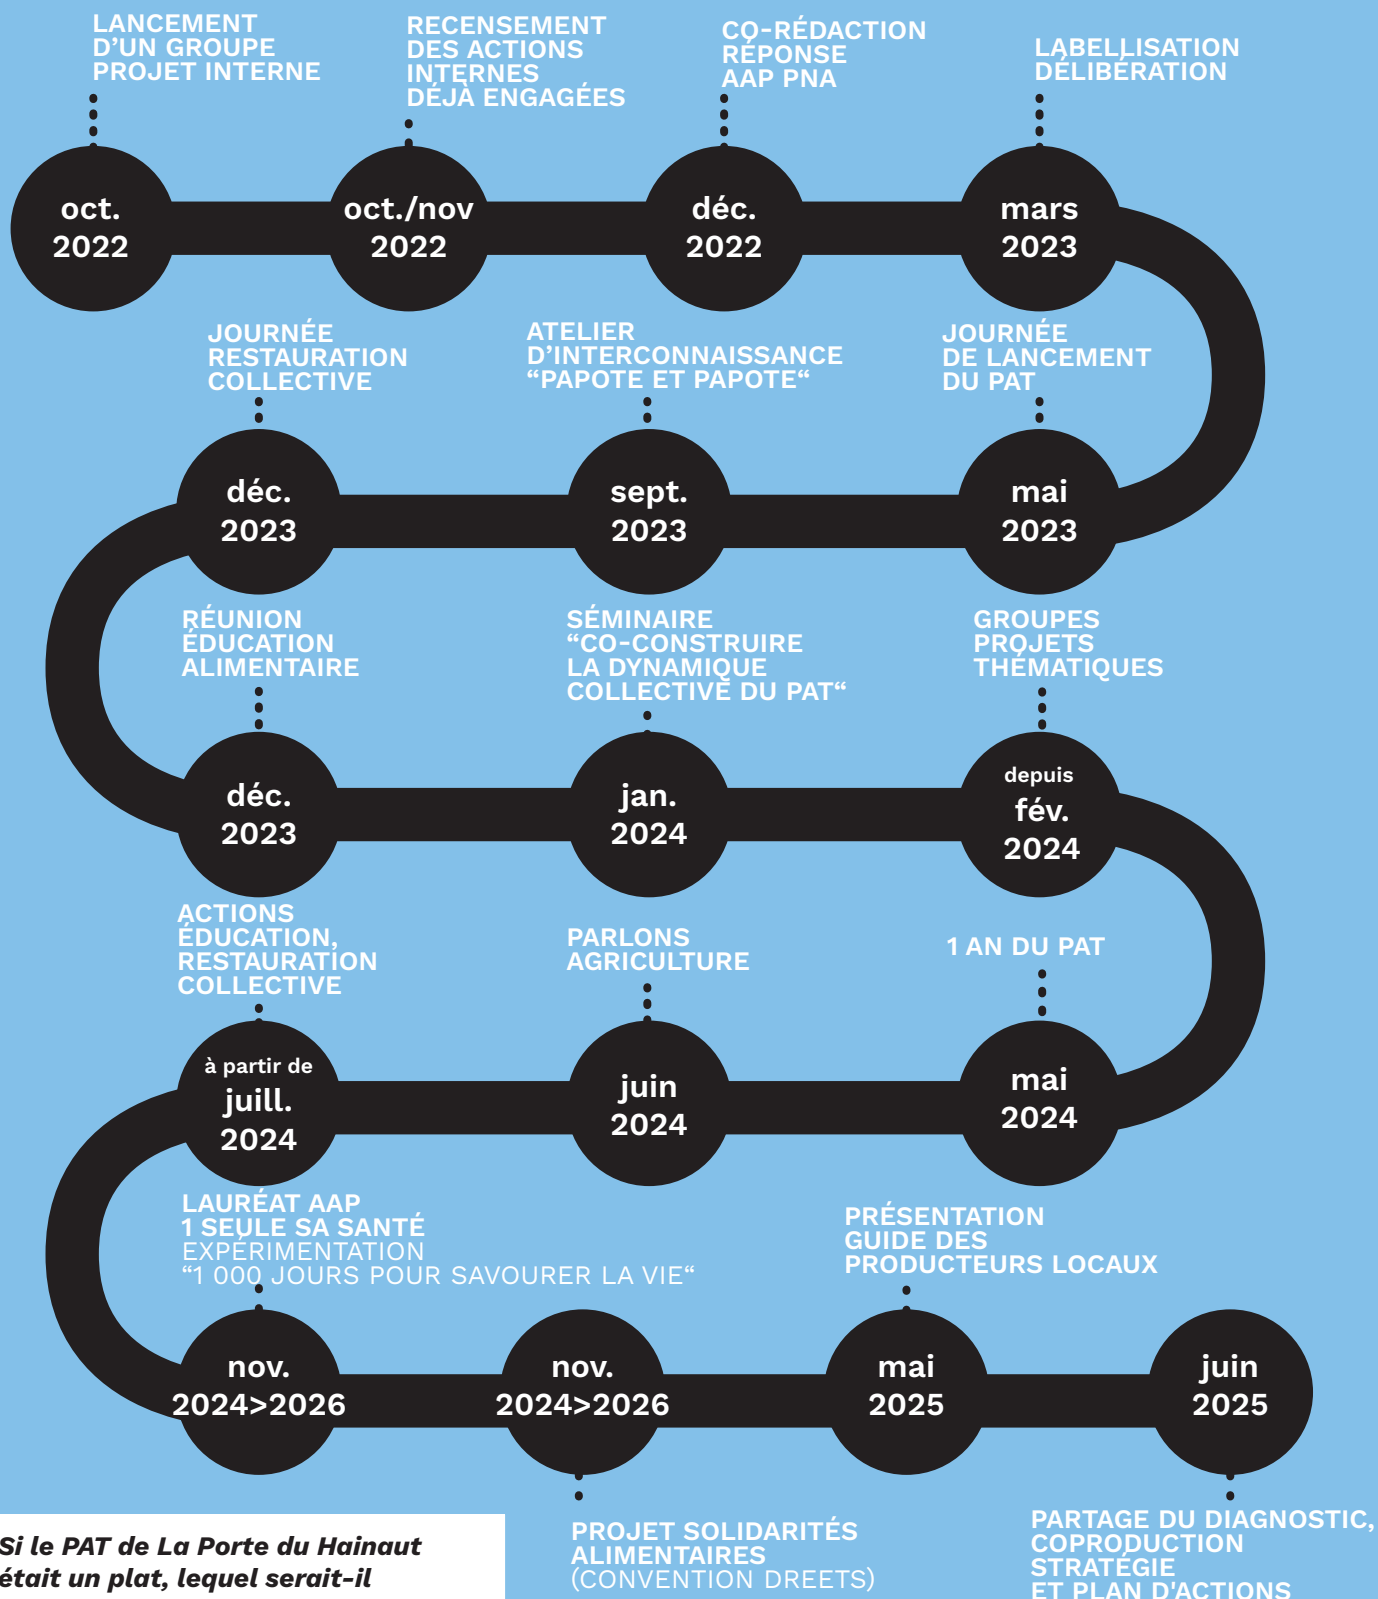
LANCEMENT D'UN GROUPE PROJET INTERNE

oct. 2022

RECENSEMENT DES ACTIONS INTERNES DÉJÀ ENGAGÉES

oct./nov 2022

CO-RÉDACTION RÉPONSE AAP PNA

déc. 2022

LABELLISATION DÉLIBÉRATION

mars 2023

JOURNÉE RESTAURATION COLLECTIVE

déc. 2023

ATELIER D'INTERCONNAISSANCE “PAPOTE ET PAPOTE“

sept. 2023

JOURNÉE DE LANCEMENT DU PAT

mai 2023

RÉUNION ÉDUCATION ALIMENTAIRE

déc. 2023

SÉMINAIRE “CO-CONSTRUIRE LA DYNAMIQUE COLLECTIVE DU PAT“

jan. 2024

GROUPES PROJETS THÉMATIQUES

depuis fév. 2024

ACTIONS ÉDUCATION, RESTAURATION COLLECTIVE

à partir de juill. 2024

PARLONS AGRICULTURE

juin 2024

1 AN DU PAT

mai 2024

LAURÉAT AAP 1 SEULE SA SANTÉ EXPÉRIMENTATION “1 000 JOURS POUR SAVOURER LA VIE“

nov. 2024>2026

nov. 2024>2026

PRÉSENTATION GUIDE DES PRODUCTEURS LOCAUX

mai 2025

juin 2025

Si le PAT de La Porte du Hainaut était un plat, lequel serait-il

PROJET SOLIDARITÉS ALIMENTAIRES (CONVENTION DREETS)

PARTAGE DU DIAGNOSTIC, COPRODUCTION STRATÉGIE ET PLAN D'ACTIONS